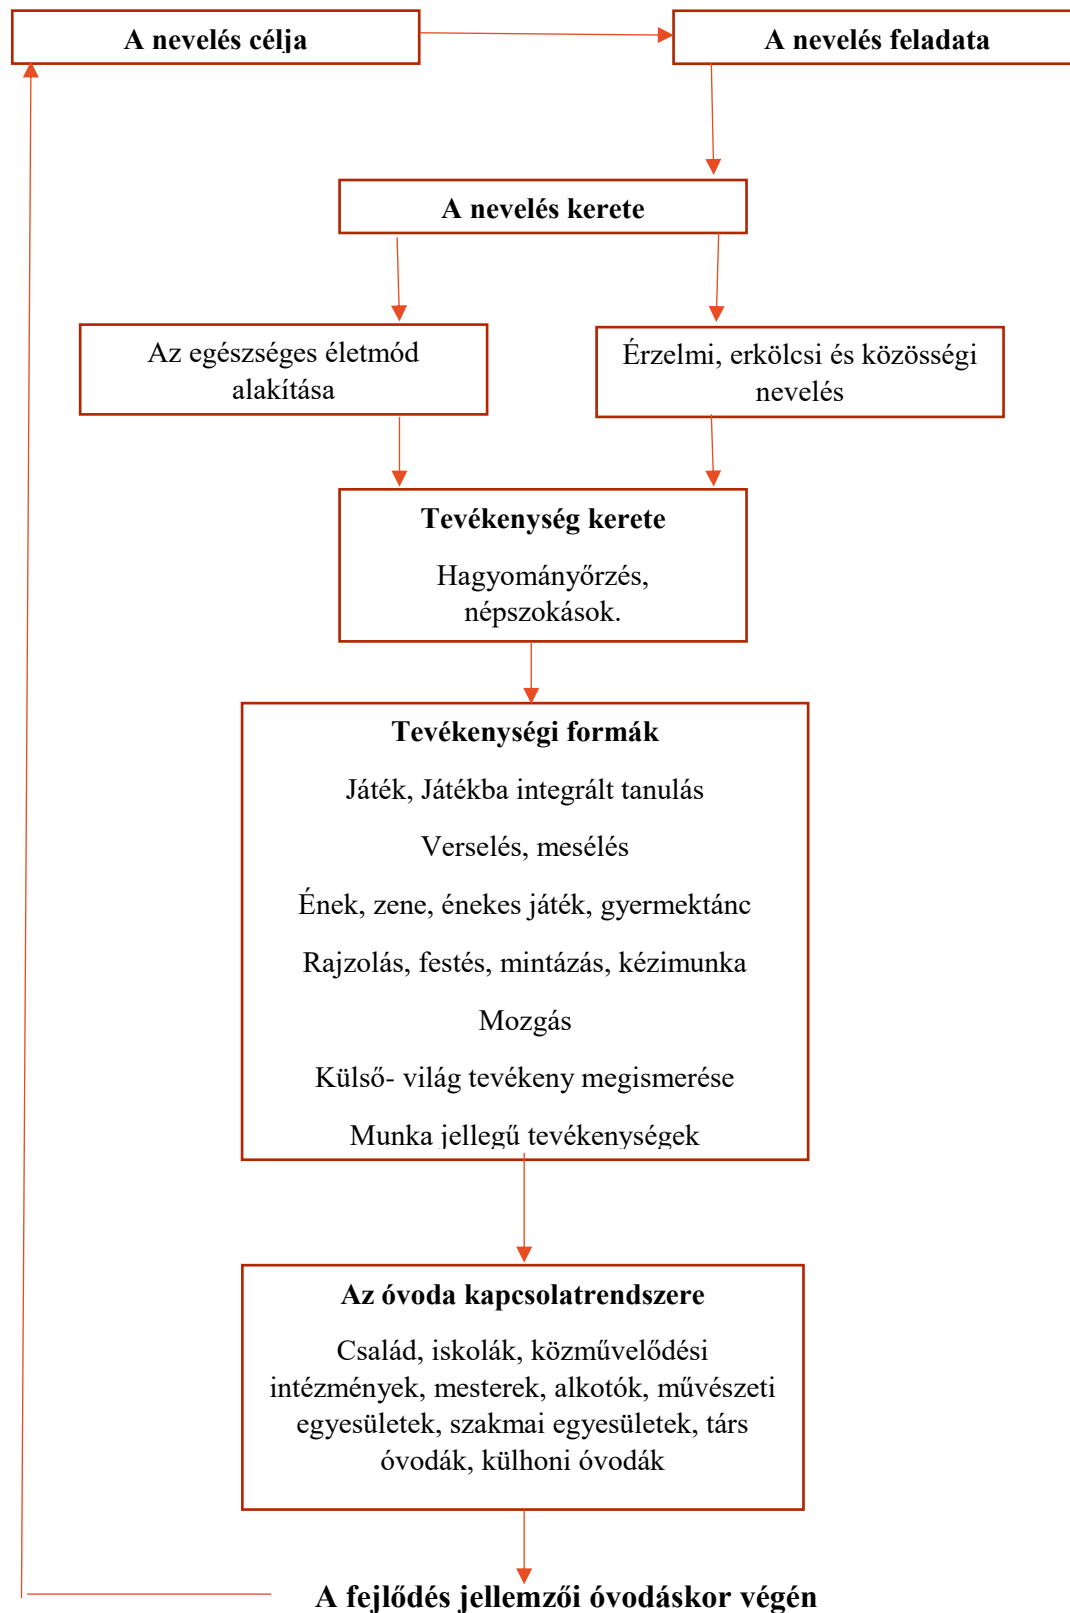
A nevelés célja

A nevelés feladata

A nevelés kerete

Az egészséges életmód alakítása

Érzelmi, erkölcsi és közösségi nevelés

Tevékenység kerete

Hagyományőrzés, népszokások.

Tevékenységi formák

Játék, Játékba integrált tanulás

Verselés, mesélés

Ének, zene, énekes játék, gyermektánc

Rajzolás, festés, mintázás, kézimunka

Mozgás

Külső- világ tevékeny megismerése

Munka jellegű tevékenységek

Az óvoda kapcsolatrendszere

Család, iskolák, közművelődési intézmények, mesterek, alkotók, művészeti egyesületek, szakmai egyesületek, társ óvodák, külhoni óvodák

A fejlődés jellemzői óvodáskor végén